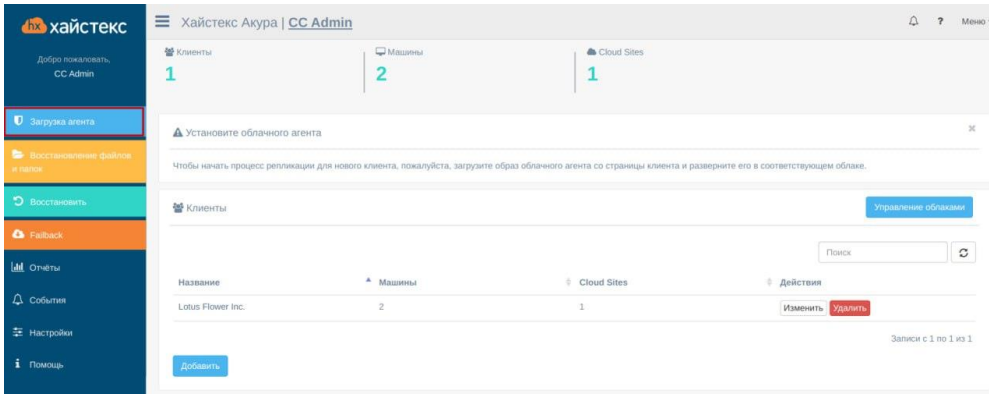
hx хайстекс

Добро пожаловать, CC Admin

Загрузка агента

Восстановление файлов и папок

Восстановить

Failback

Отчёты

События

Настройки

Помощь

Хайстекс Акура | CC Admin

Меню

Клиенты
1

Машины
2

Cloud Sites
1

Установите облачного агента

×

Чтобы начать процесс репликации для нового клиента, пожалуйста, загрузите образ облачного агента со страницы клиента и разверните его в соответствующем облаке.

Клиенты

Управление облаками

Поиск

| Название | Машины | Cloud Sites | Действия |
|---|---|---|---|
| Lotus Flower Inc. | 2 | 1 | Изменить Удалить |

Записи с 1 по 1 из 1

Добавить